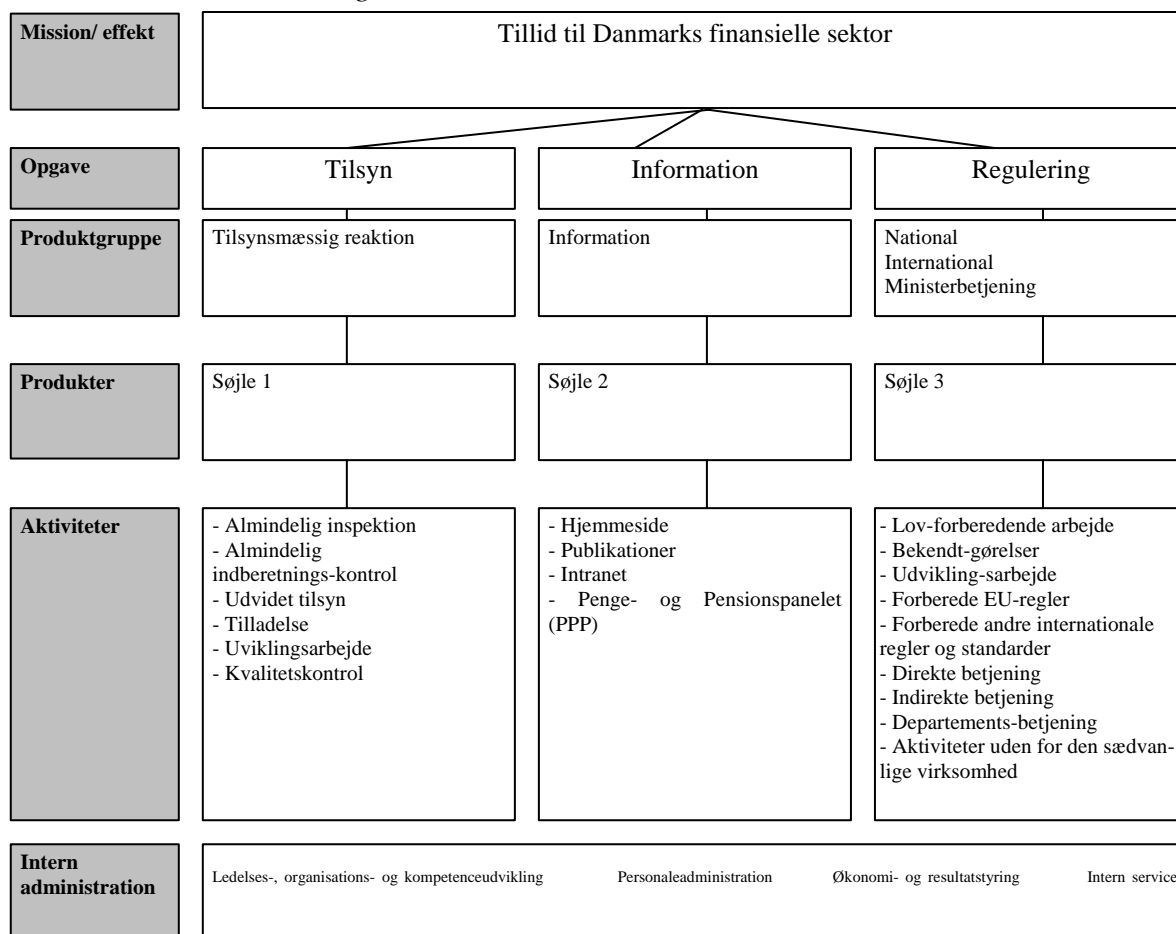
Mission/ effekt

Tillid til Danmarks finansielle sektor

Opgave

Tilsyn

Information

Regulering

Produktgruppe

Tilsynsmæssig reaktion

Information

National
International
Ministerbetjening

Produkter

Søjle 1

Søjle 2

Søjle 3

Aktiviteter

- Almindelig inspektion
- Almindelig indberetnings-kontrol
- Udvidet tilsyn
- Tilladelse
- Uviklingsarbejde
- Kvalitetskontrol

- Hjemmeside
- Publikationer
- Intranet
- Penge- og Pensionspanelet (PPP)

- Lov-forberedende arbejde
- Bekendt-gørelser
- Udvikling-sarbejde
- Forberede EU-regler
- Forberede andre internationale regler og standarder
- Direkte betjening
- Indirekte betjening
- Departements-betjening
- Aktiviteter uden for den sædvanlige virksomhed

Intern administration

Ledelses-, organisations- og kompetenceudvikling

Personaleadministration

Økonomi- og resultatstyring

Intern service